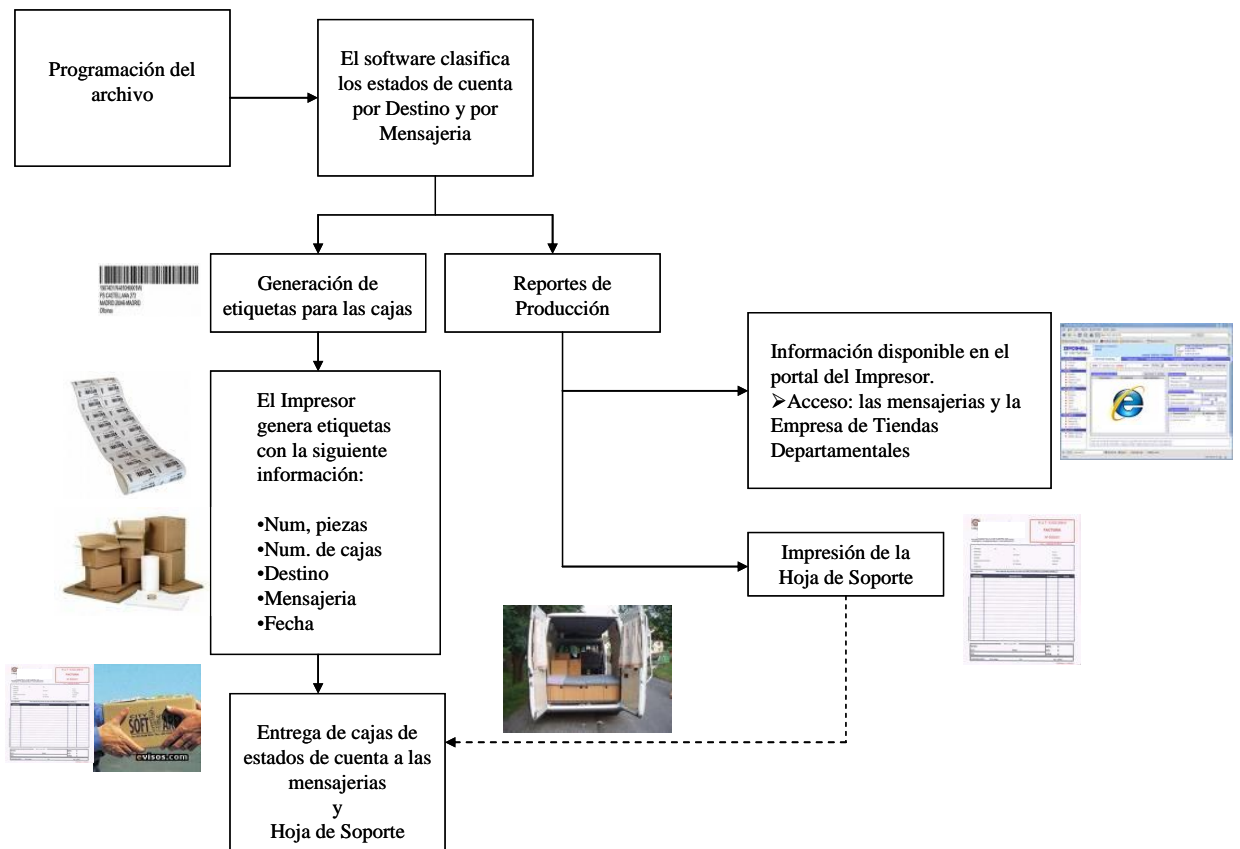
Programación del archivo

El software clasifica los estados de cuenta por Destino y por Mensajeria

Generación de etiquetas para las cajas

Reportes de Producción

Información disponible en el portal del Impresor.
➢Acceso: las mensajerias y la Empresa de Tiendas Departamentales

El Impresor genera etiquetas con la siguiente información:

•Num, piezas
•Num. de cajas
•Destino
•Mensajeria
•Fecha

Impresión de la Hoja de Soporte

Entrega de cajas de estados de cuenta a las mensajerias
y
Hoja de Soporte

SOFT
evisos.com